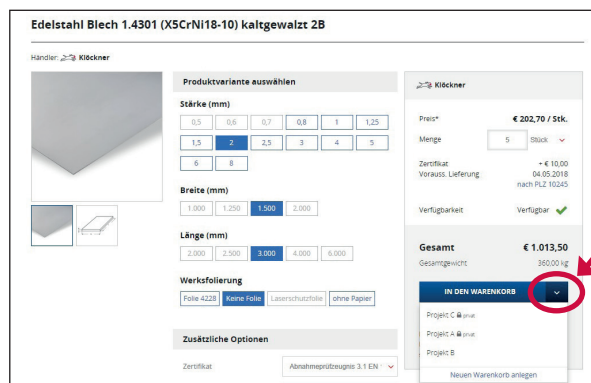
Edelstahl Blech 1.4301 (X5CrNi18-10) kaltgewalzt 2B

Händler: Klöckner

Produktvariante auswählen

Stärke (mm)

| 0,5 | 0,6 | 0,7 | 0,8 | 1 | 1,25 |
|---|---|---|---|---|---|
| 1,5 | 2 | 2,5 | 3 | 4 | 5 |
| 6 | 8 | | | | |

Breite (mm)

1.000 1.250 1.500 2.000

Länge (mm)

2.000 2.500 3.000 4.000 6.000

Werksfolierung

Folie 4228 Keine Folie Laserschutzfolie ohne Papier

Zusätzliche Optionen

Zertifikat Abnahmeprüfzeugnis 3.1 EN

Klöckner

Preis* € 202,70 / Stk.

Menge 5 Stück

Zertifikat + € 10,00
Vorauss. Lieferung 04.05.2018
nach PLZ 10245

Verfügbarkeit Verfügbar

Gesamt € 1.013,50
Gesamtgewicht 360,00 kg

IN DEN WARENKORB

Projekt C privat
Projekt A privat
Projekt B
Neuen Warenkorb anlegen